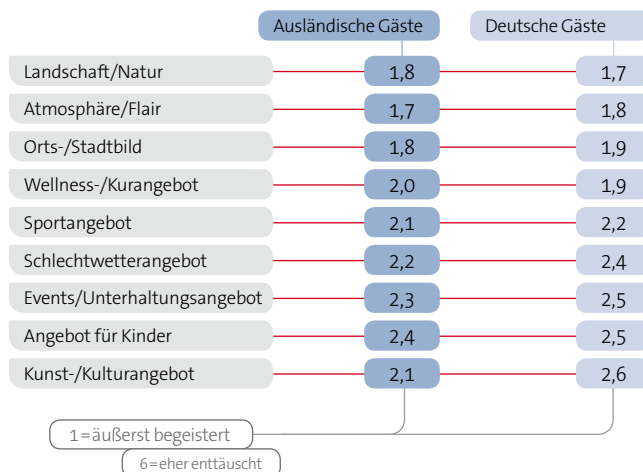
| | Ausländische Gäste | Deutsche Gäste |
|---|---|---|
| Landschaft/Natur | 1,8 | 1,7 |
| Atmosphäre/Flair | 1,7 | 1,8 |
| Orts-/Stadtbild | 1,8 | 1,9 |
| Wellness-/Kurangebot | 2,0 | 1,9 |
| Sportangebot | 2,1 | 2,2 |
| Schlechtwetterangebot | 2,2 | 2,4 |
| Events/Unterhaltungsangebot | 2,3 | 2,5 |
| Angebot für Kinder | 2,4 | 2,5 |
| Kunst-/Kulturangebot | 2,1 | 2,6 |

1 = äußerst begeistert

6 = eher enttäuscht